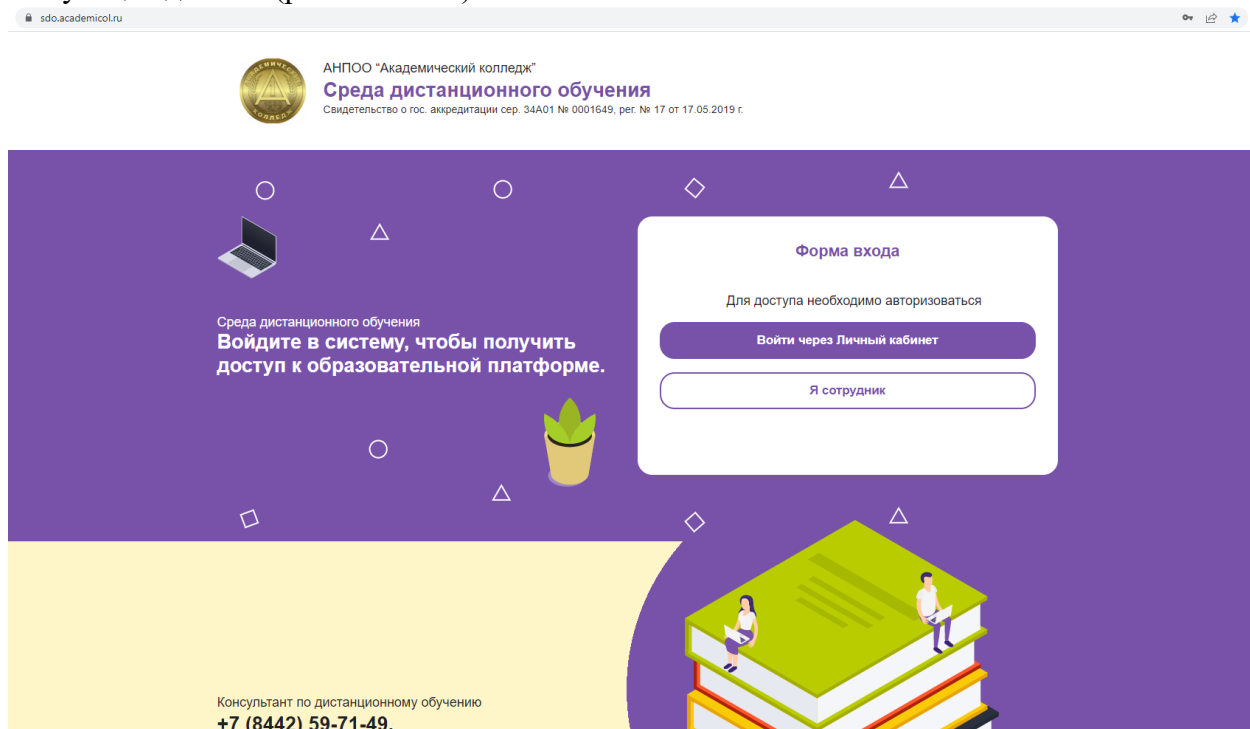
sdo.academicol.ru

АНПОО "Академический колледж"
Среда дистанционного обучения
Свидетельство о гос. аккредитации сер. 34А01 № 0001649, рег. № 17 от 17.05.2019 г.

Среда дистанционного обучения
Войдите в систему, чтобы получить доступ к образовательной платформе.

Форма входа

Для доступа необходимо авторизоваться

Войти через Личный кабинет

Я сотрудник

Консультант по дистанционному обучению
+7 (8442) 59-71-49,